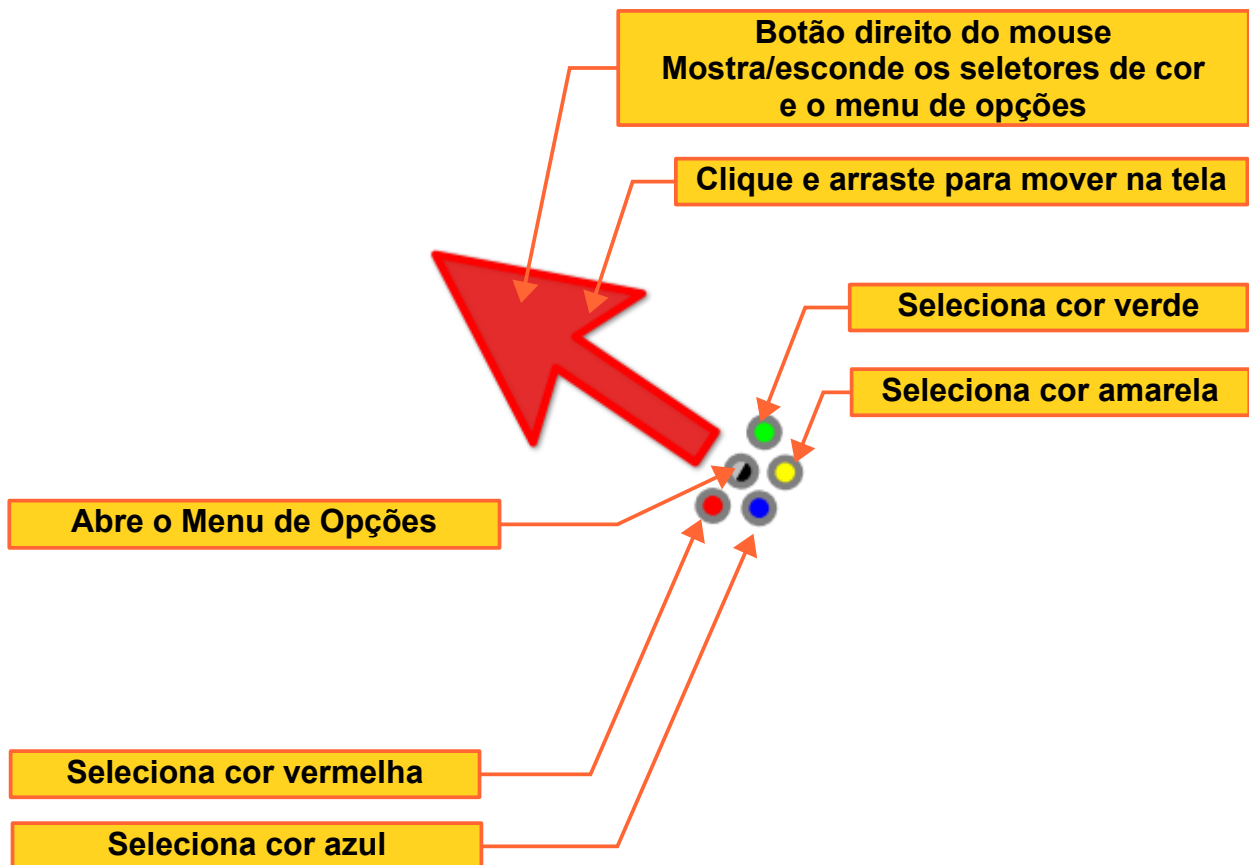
Botão direito do mouse
Mostra/esconde os seletores de cor
e o menu de opções

Clique e arraste para mover na tela

Seleciona cor verde

Seleciona cor amarela

Abre o Menu de Opções

Seleciona cor vermelha

Seleciona cor azul